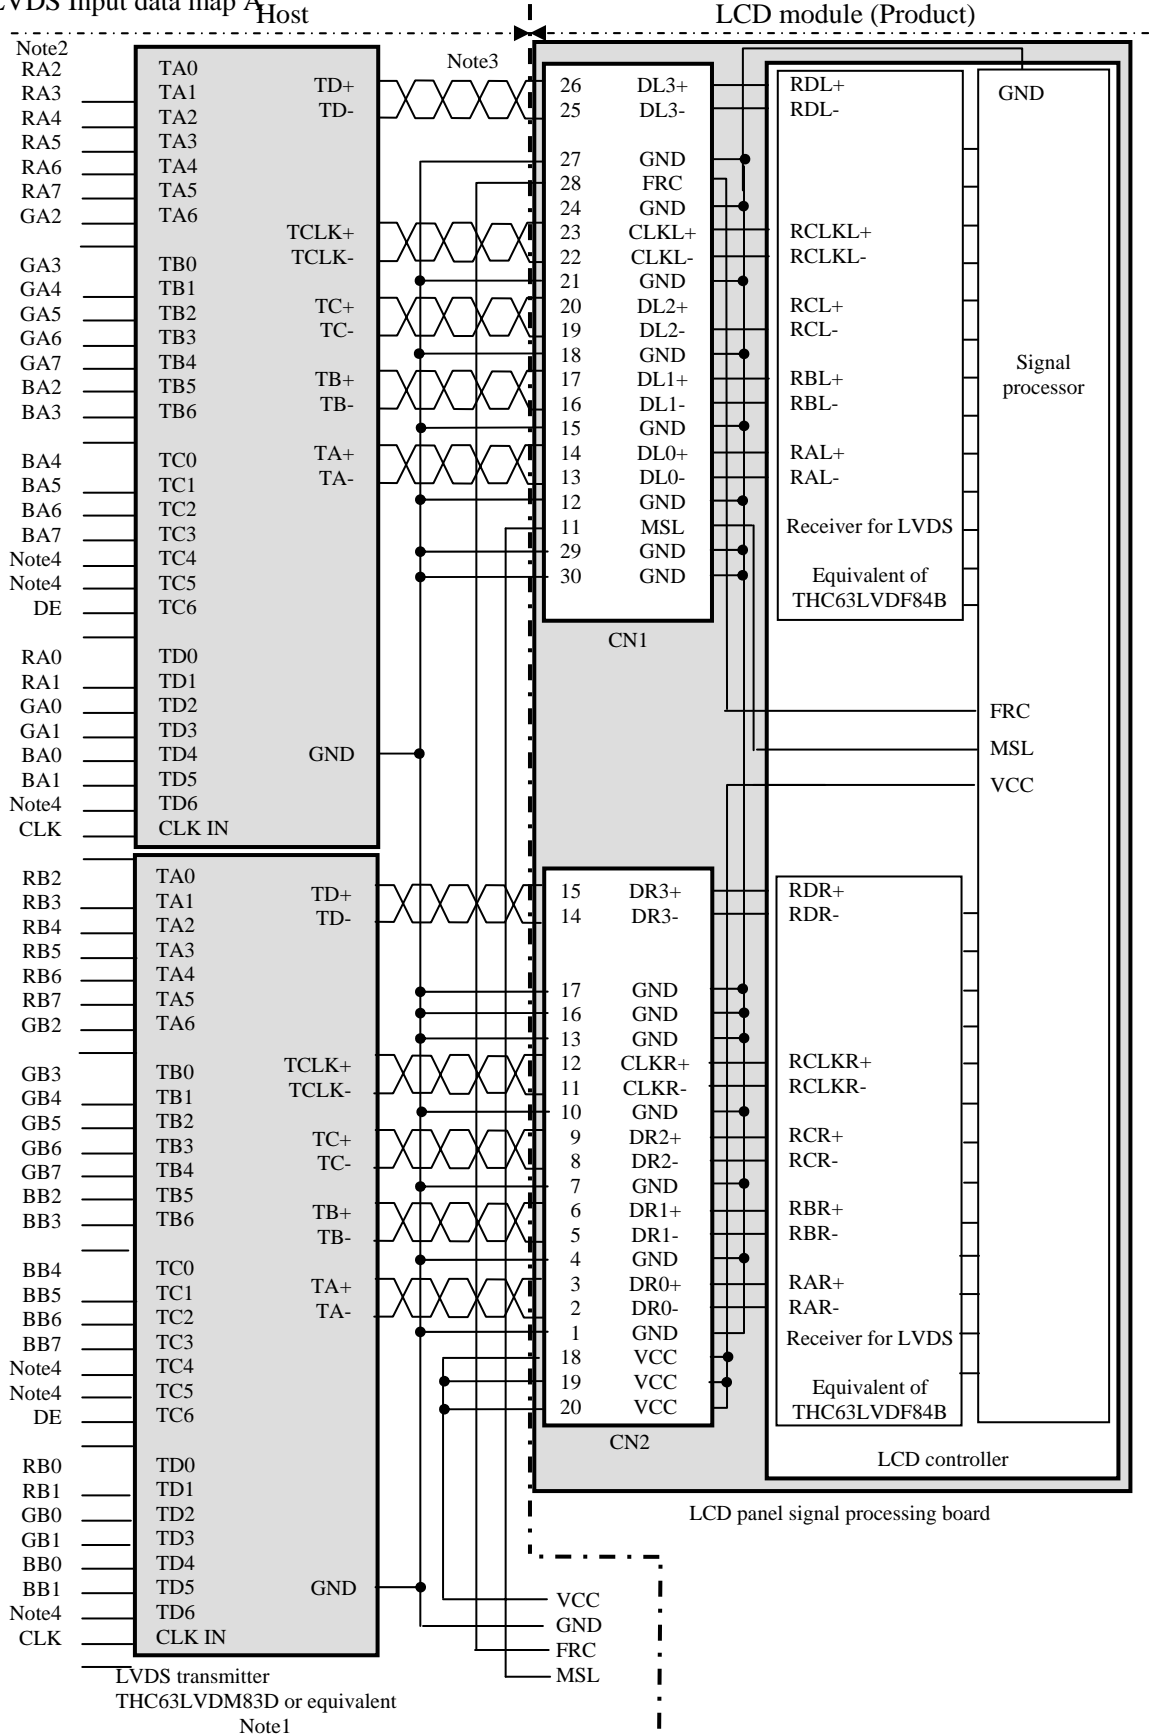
LVDS Input data map A

Host

LCD module (Product)

Note2
RA2
RA3
RA4
RA5
RA6
RA7
GA2

GA3
GA4
GA5
GA6
GA7
BA2
BA3

BA4
BA5
BA6
BA7
Note4
Note4
DE

RA0
RA1
GA0
GA1
BA0
BA1
Note4
CLK

TA0
TA1
TA2
TA3
TA4
TA5
TA6

TB0
TB1
TB2
TB3
TB4
TB5
TB6

TC0
TC1
TC2
TC3
TC4
TC5
TC6

TD0
TD1
TD2
TD3
TD4
TD5
TD6
CLK IN

TD+
TD-
TCLK+
TCLK-
TC+
TC-
TB+
TB-
TA+
TA-
GND

Note3

26 DL3+
25 DL3-
27 GND
28 FRC
24 GND
23 CLKL+
22 CLKL-
21 GND
20 DL2+
19 DL2-
18 GND
17 DL1+
16 DL1-
15 GND
14 DL0+
13 DL0-
12 GND
11 MSL
29 GND
30 GND

CN1

RDL+
RDL-
RCLKL+
RCLKL-
RCL+
RCL-
RBL+
RBL-
RAL+
RAL-
Receiver for LVDS
Equivalent of
THC63LVDF84B

GND

Signal
processor

FRC
MSL
VCC

RB2
RB3
RB4
RB5
RB6
RB7
GB2

GB3
GB4
GB5
GB6
GB7
BB2
BB3

BB4
BB5
BB6
BB7
Note4
Note4
DE

RB0
RB1
GB0
GB1
BB0
BB1
Note4
CLK

TA0
TA1
TA2
TA3
TA4
TA5
TA6

TB0
TB1
TB2
TB3
TB4
TB5
TB6

TC0
TC1
TC2
TC3
TC4
TC5
TC6

TD0
TD1
TD2
TD3
TD4
TD5
TD6
CLK IN

TD+
TD-
TCLK+
TCLK-
TC+
TC-
TB+
TB-
TA+
TA-
GND

15 DR3+
14 DR3-
17 GND
16 GND
13 GND
12 CLKR+
11 CLKR-
10 GND
9 DR2+
8 DR2-
7 GND
6 DR1+
5 DR1-
4 GND
3 DR0+
2 DR0-
1 GND
18 VCC
19 VCC
20 VCC

CN2

RDR+
RDR-
RCLKR+
RCLKR-
RCR+
RCR-
RBR+
RBR-
RAR+
RAR-
Receiver for LVDS
Equivalent of
THC63LVDF84B

LCD controller

LCD panel signal processing board

VCC
GND
FRC
MSL

LVDS transmitter
THC63LVDM83D or equivalent
Note1